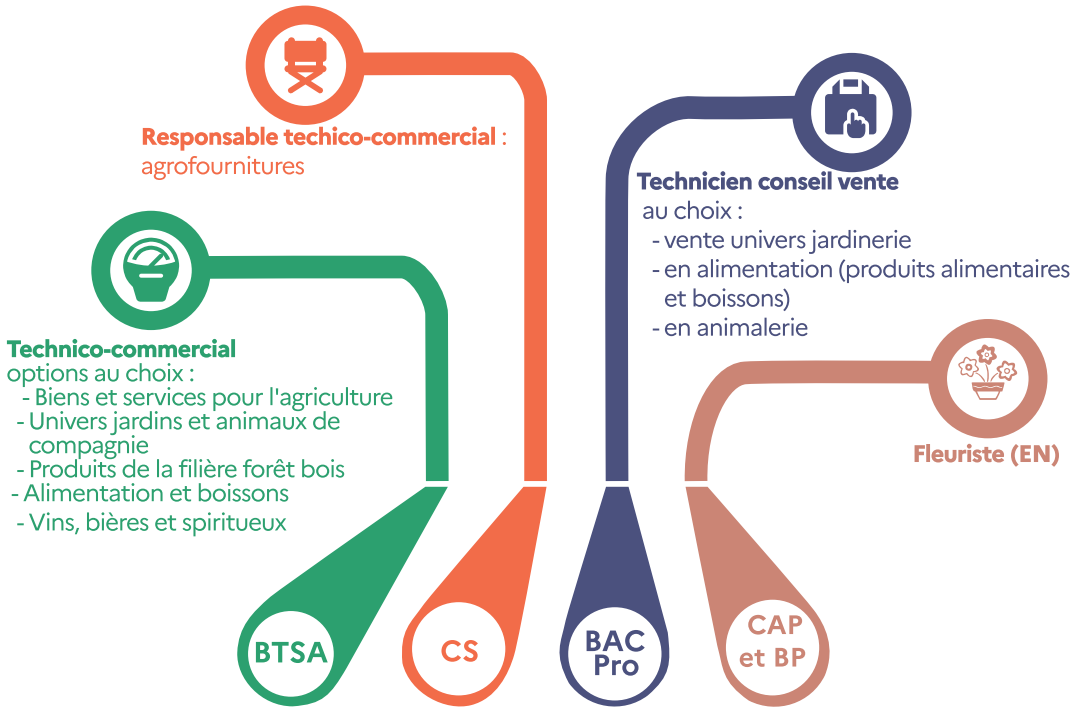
Responsable techico-commercial : agrofournitures

Technicien conseil vente
au choix :
- vente univers jardinerie
- en alimentation (produits alimentaires et boissons)
- en animalerie

Technico-commercial
options au choix :
- Biens et services pour l'agriculture
- Univers jardins et animaux de compagnie
- Produits de la filière forêt bois
- Alimentation et boissons
- Vins, bières et spiritueux

Fleuriste (EN)

BTSA

CS

BAC Pro

CAP et BP